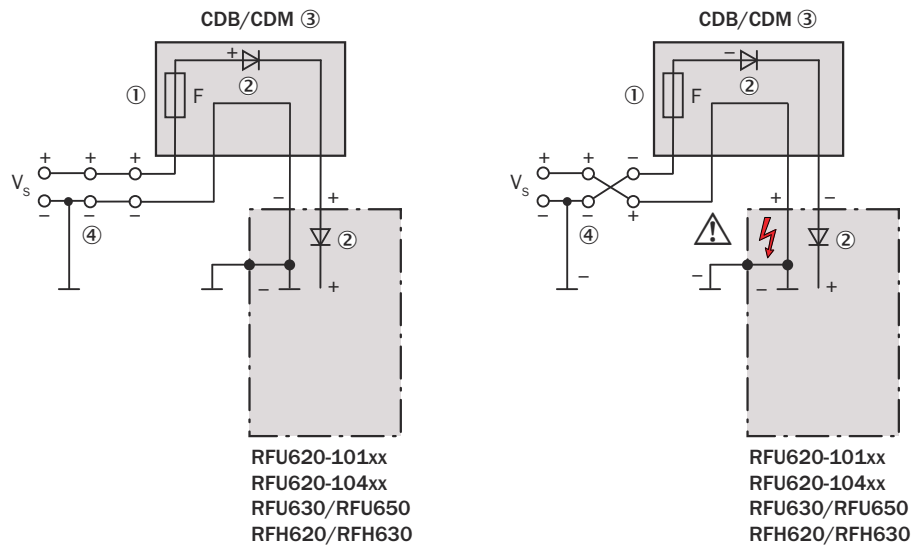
CDB/CDM ③

+

①

F

②

$V_S$

+ + +

− − −

④

− +

②

− +

RFU620-101xx
RFU620-104xx
RFU630/RFU650
RFH620/RFH630

CDB/CDM ③

−

①

F

②

$V_S$

+ + −

− − +

④

+ −

②

−

− +

RFU620-101xx
RFU620-104xx
RFU630/RFU650
RFH620/RFH630